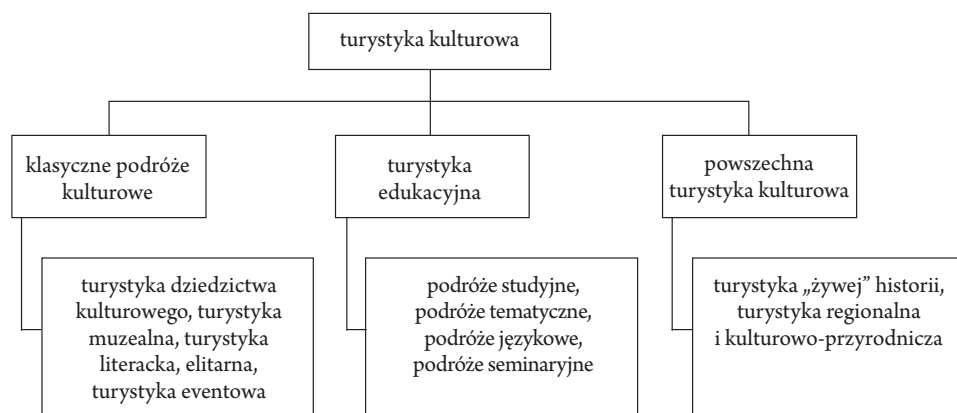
turystyka kulturowa

klasyczne podróże kulturowe

turystyka edukacyjna

powszechna turystyka kulturowa

turystyka dziedzictwa kulturowego, turystyka muzealna, turystyka literacka, elitarna, turystyka eventowa

podróże studyjne, podróże tematyczne, podróże językowe, podróże seminaryjne

turystyka „żywej" historii, turystyka regionalna i kulturowo-przyrodnicza